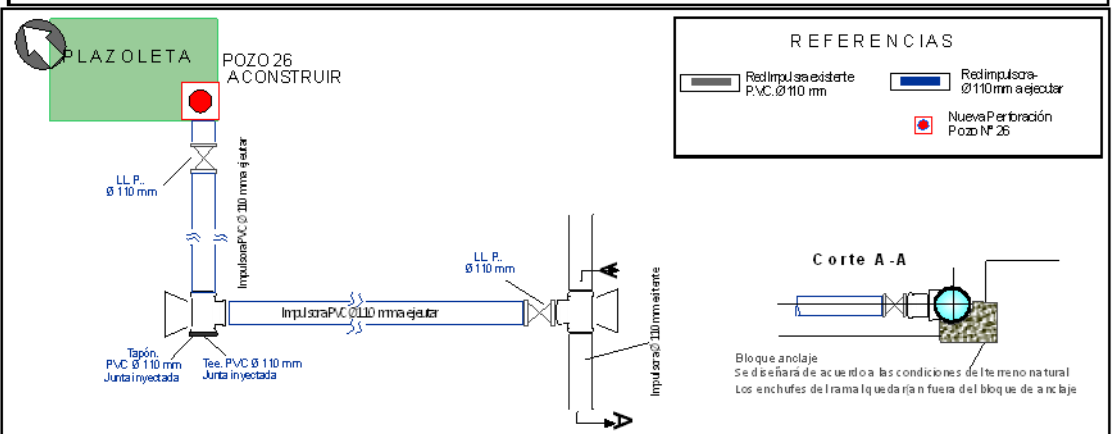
PLAZOLETA

POZO 26
A CONSTRUIR

REFERENCIAS

Red impulsora existente
P.V.C. Ø 110 mm

Red impulsora
Ø 110 mm a ejecutar

Nueva Perforación
Pozo Nº 26

LL P.
Ø 110 mm

Impulsora PVC Ø 110 mm a ejecutar

Impulsora PVC Ø 110 mm a ejecutar

LL P.
Ø 110 mm

Impulsora Ø 110 mm existente

A

A

Tapón
PVC Ø 110 mm
Junta inyectada

Tee PVC Ø 110 mm
Junta inyectada

Corte A-A

Bloque anclaje
Se diseñará de acuerdo a las condiciones del terreno natural
Los enchufes del ramal quedarían fuera del bloque de anclaje